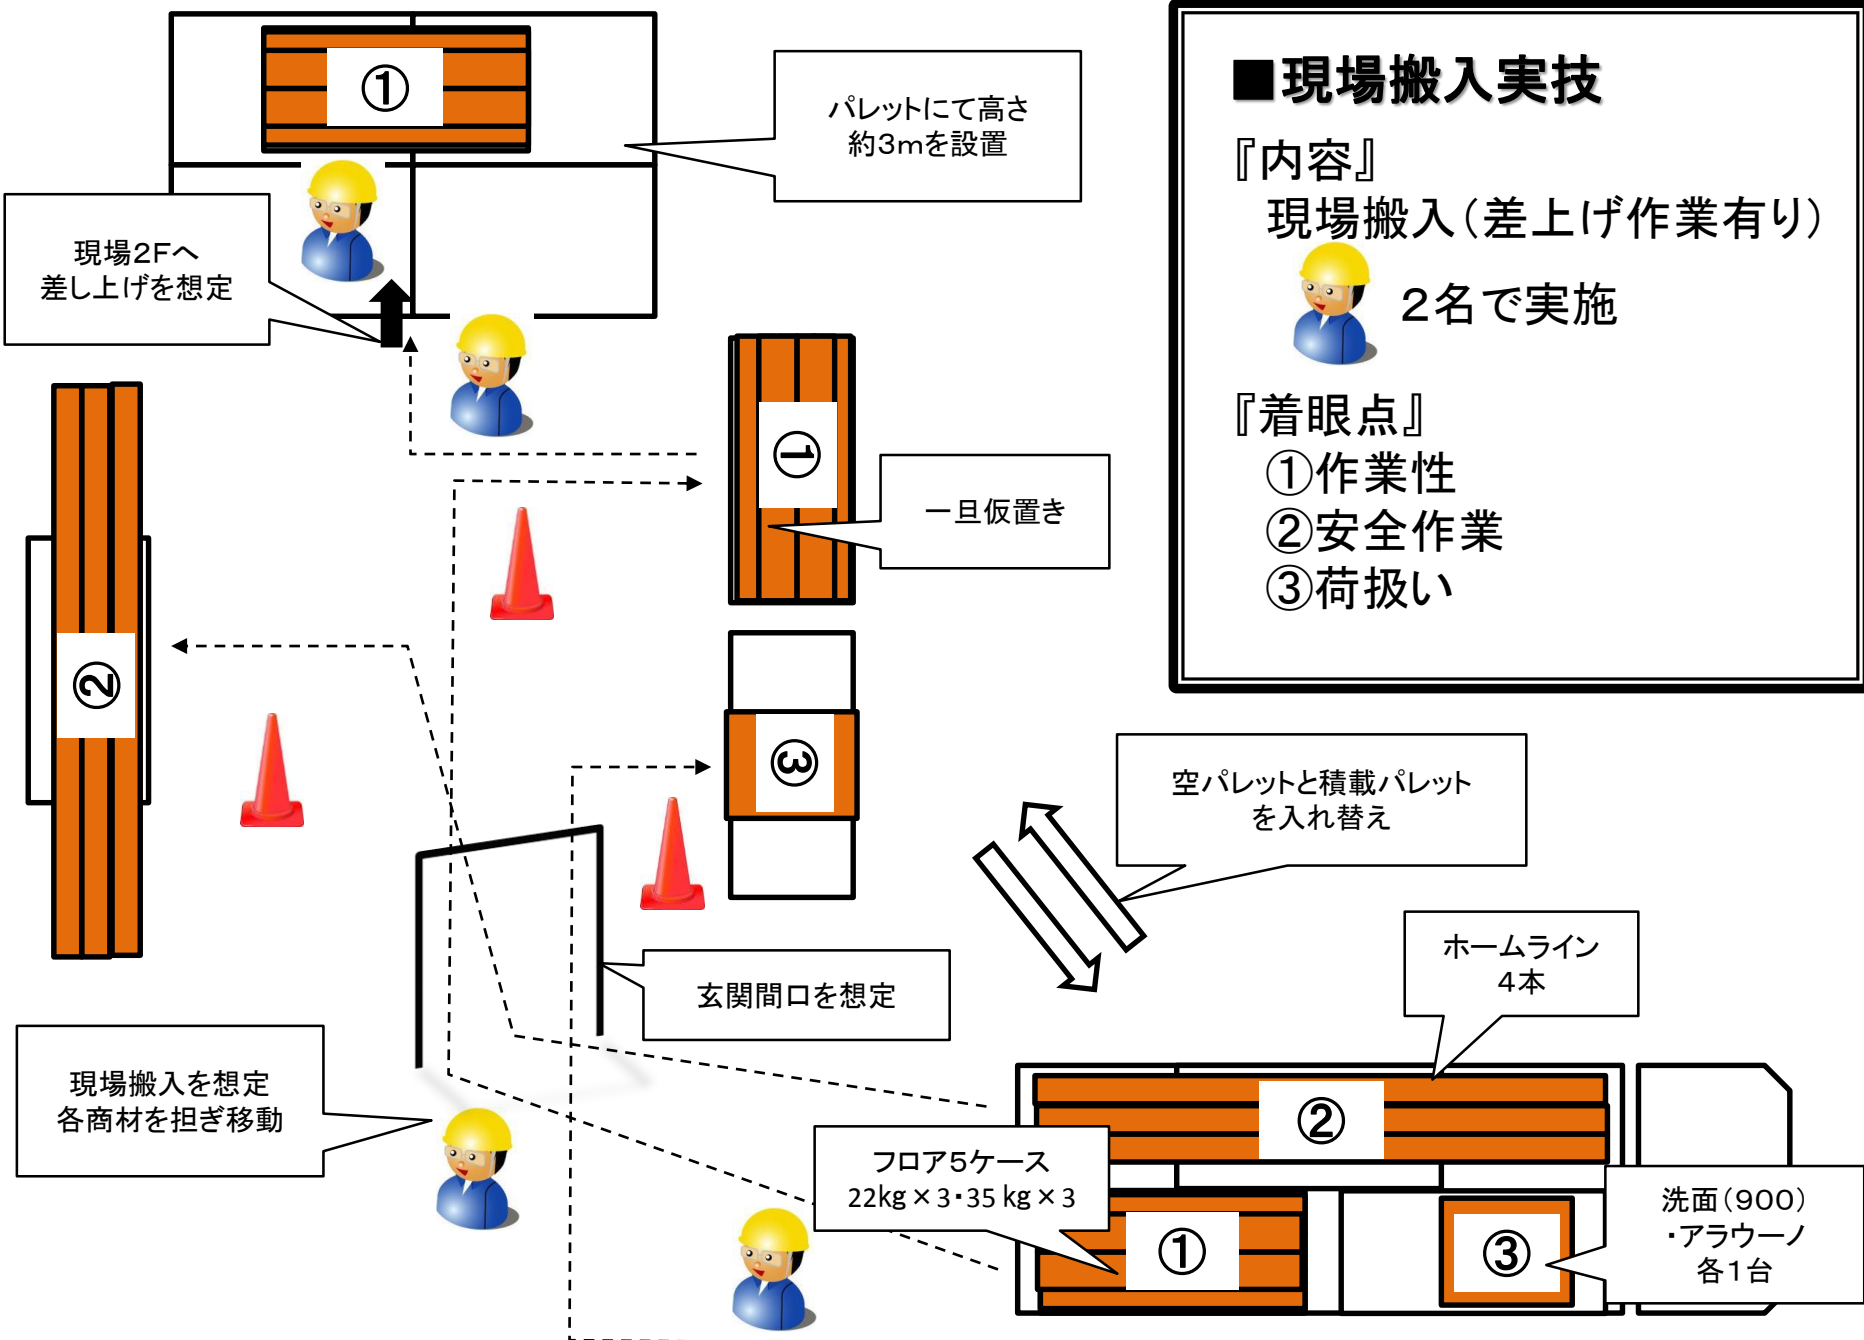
■現場搬入実技
『内容』
現場搬入（差上げ作業有り）
2名で実施
『着眼点』
①作業性
②安全作業
③荷扱い

①

パレットにて高さ約3mを設置

現場2Fへ差し上げを想定

①

一旦仮置き

②

③

空パレットと積載パレットを入れ替え

玄関間口を想定

ホームライン4本

現場搬入を想定 各商材を担ぎ移動

②

フロア5ケース $22kg \times 3$・$35 kg \times 3$

①

③

洗面（900）・アラウーノ 各1台